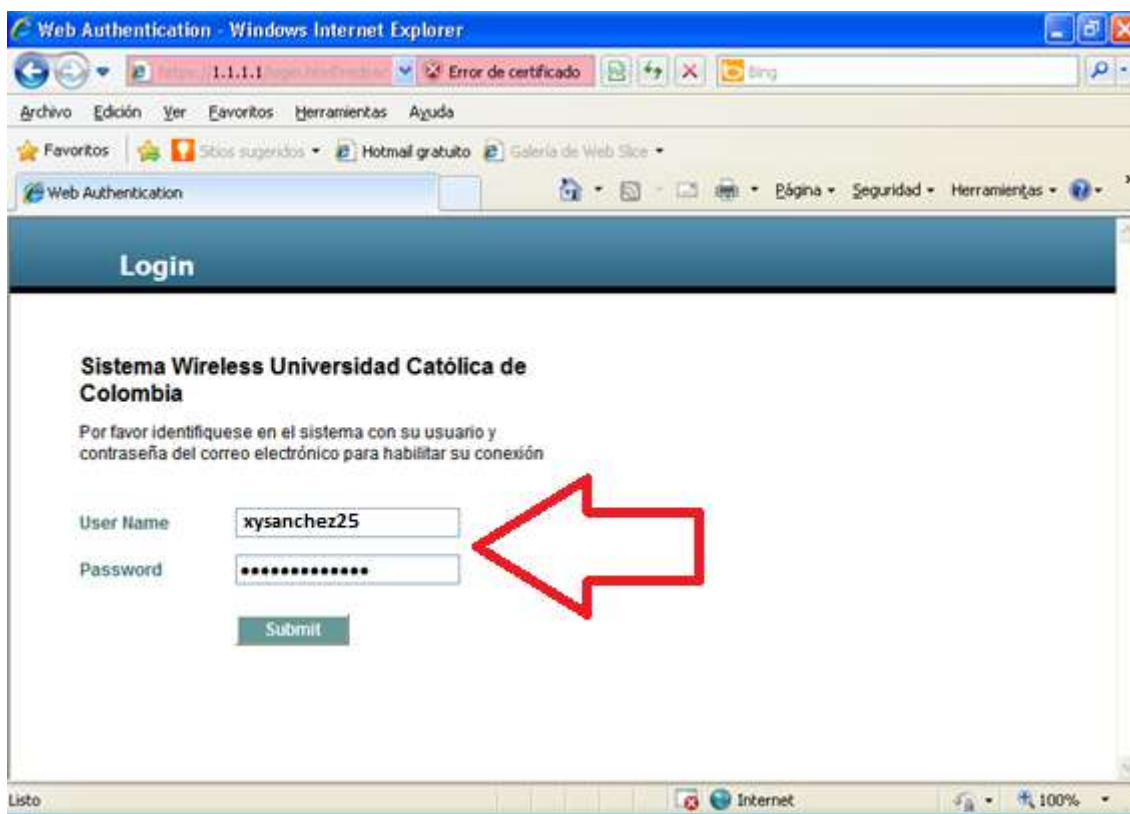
Web Authentication - Windows Internet Explorer

https://1.1.1.1/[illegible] Error de certificado Bing

Archivo Edición Ver Favoritos Herramientas Ayuda

Favoritos Sitios sugeridos Hotmail gratuito Galería de Web Slice

Web Authentication

Página Seguridad Herramientas

Login

Sistema Wireless Universidad Católica de Colombia

Por favor identifiquese en el sistema con su usuario y contraseña del correo electrónico para habilitar su conexión

User Name xysanchez25

Password ••••••••••••••

Submit

Listo Internet 100%